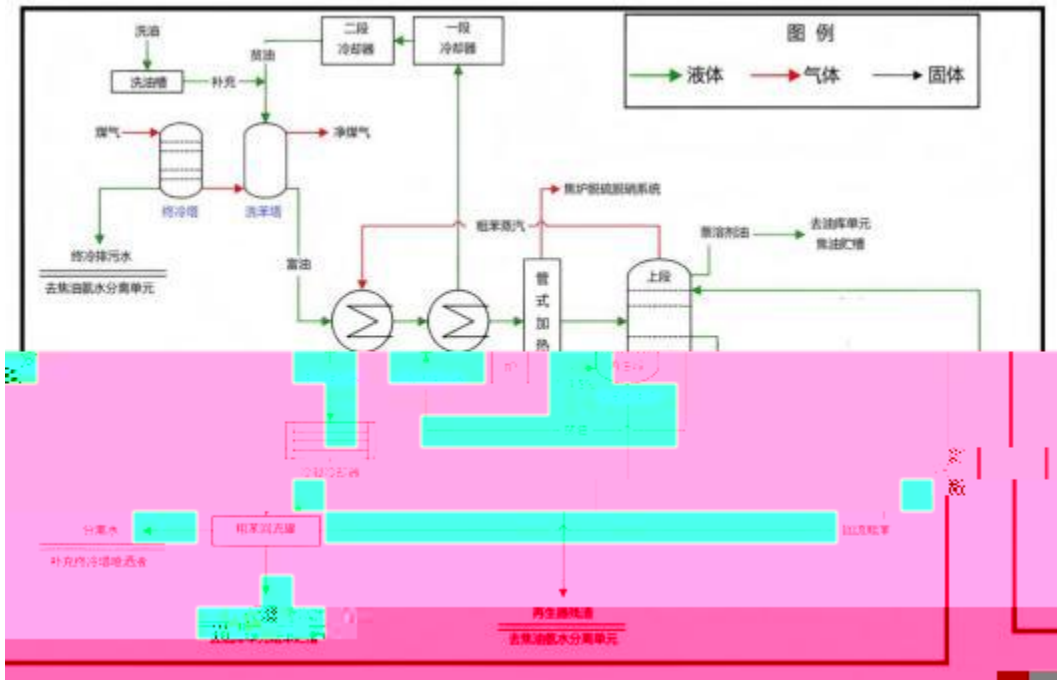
图 例
液体
气体
固体
洗油
洗油槽
补充
二段冷却器
一段冷却器
贫油
煤气
终冷塔
洗苯塔
净煤气
终冷排污水
去焦油氨水分离单元
富油
粗苯蒸汽
焦炉脱硫脱硝系统
管式加热
上段
蒸油剂油
去油库单元
焦油贮槽
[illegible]
分离水
补充终冷塔喷洒液
粗苯回流罐
回流粗苯
再生器残渣
去焦油氨水分离单元
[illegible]